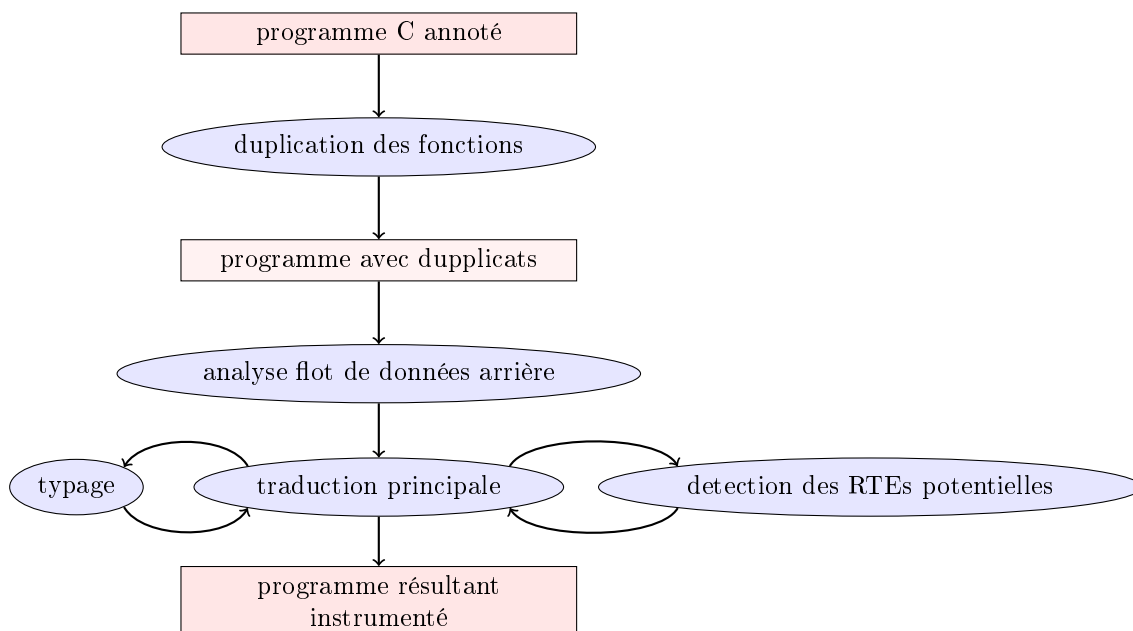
programme C annoté

duplication des fonctions

programme avec dupplicats

analyse flot de données arrière

typage

traduction principale

detection des RTEs potentielles

programme résultant instrumenté